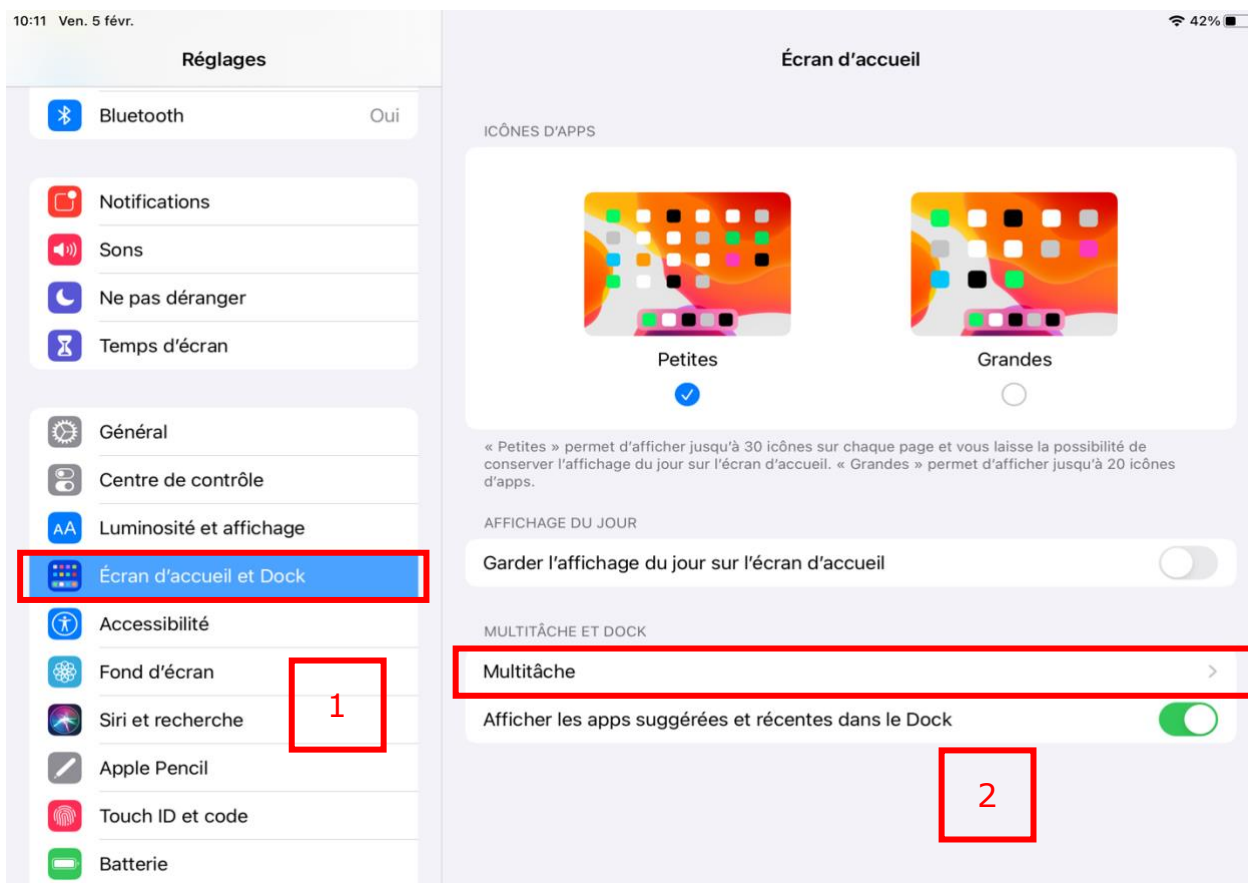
10:11 Ven. 5 févr.

42%

Réglages

Bluetooth Oui

Notifications

Sons

Ne pas déranger

Temps d'écran

Général

Centre de contrôle

Luminosité et affichage

Écran d'accueil et Dock

Accessibilité

Fond d'écran

Siri et recherche

Apple Pencil

Touch ID et code

Batterie

1

Écran d'accueil

ICÔNES D'APPS

Petites

Grandes

« Petites » permet d'afficher jusqu'à 30 icônes sur chaque page et vous laisse la possibilité de conserver l'affichage du jour sur l'écran d'accueil. « Grandes » permet d'afficher jusqu'à 20 icônes d'apps.

AFFICHAGE DU JOUR

Garder l'affichage du jour sur l'écran d'accueil

MULTITÂCHE ET DOCK

Multitâche

Afficher les apps suggérées et récentes dans le Dock

2